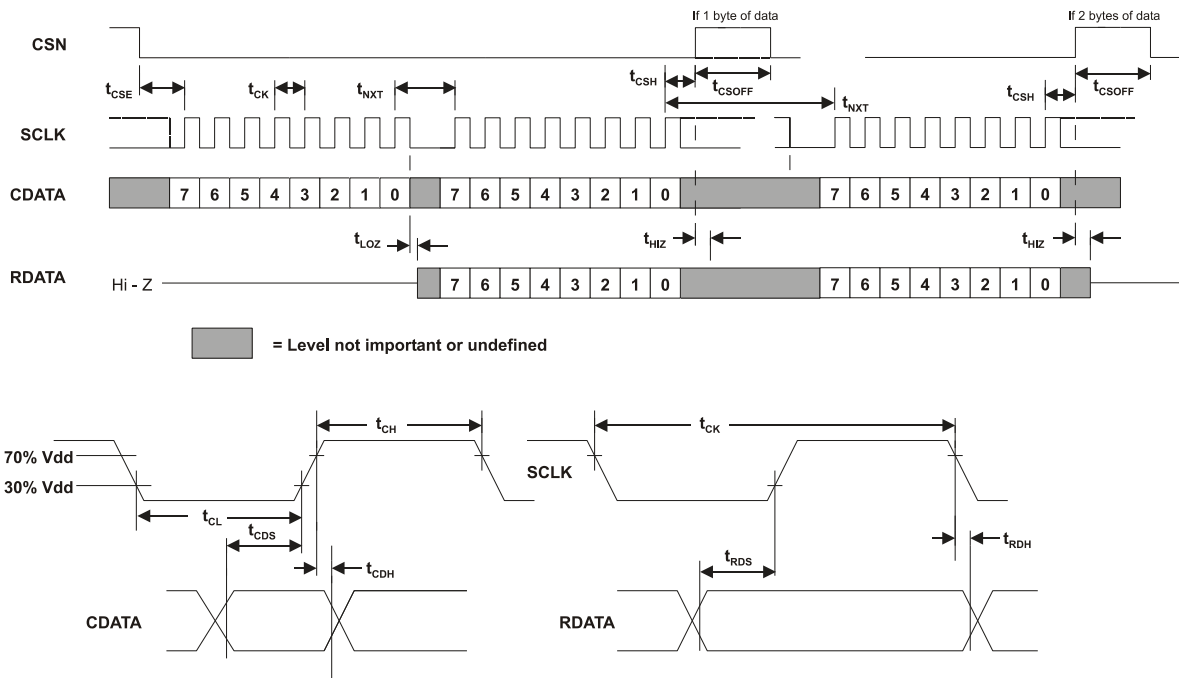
If 1 byte of data

If 2 bytes of data

CSN

$t_{CSE}$ $t_{CK}$ $t_{NXT}$ $t_{CSH}$ $t_{CSOFF}$ $t_{NXT}$ $t_{CSH}$ $t_{CSOFF}$

SCLK

CDATA

| 7 | 6 | 5 | 4 | 3 | 2 | 1 | 0 | 7 | 6 | 5 | 4 | 3 | 2 | 1 | 0 | 7 | 6 | 5 | 4 | 3 | 2 | 1 | 0 |
|---|---|---|---|---|---|---|---|---|---|---|---|---|---|---|---|---|---|---|---|---|---|---|---|

$t_{LOZ}$ $t_{HIZ}$ $t_{HIZ}$

RDATA

Hi - Z

| 7 | 6 | 5 | 4 | 3 | 2 | 1 | 0 | 7 | 6 | 5 | 4 | 3 | 2 | 1 | 0 |
|---|---|---|---|---|---|---|---|---|---|---|---|---|---|---|---|

= Level not important or undefined

$t_{CH}$

70% Vdd

30% Vdd

$t_{CL}$

$t_{CDS}$

$t_{CDH}$

CDATA

$t_{CK}$

SCLK

$t_{RDH}$

$t_{RDS}$

RDATA